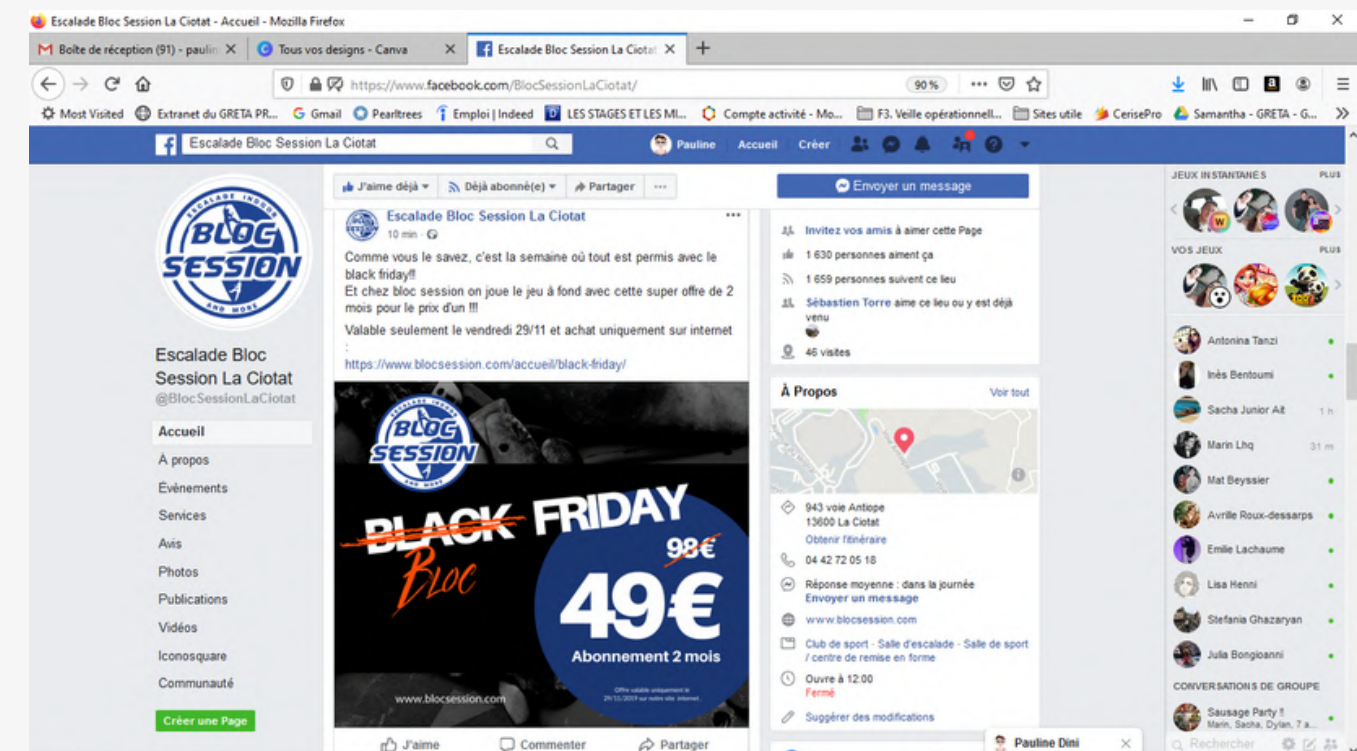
Escalade Bloc Session La Ciotat - Accueil - Mozilla Firefox

Boîte de réception (91) - paulin | Tous vos designs - Canva | Escalade Bloc Session La Ciotat

https://www.facebook.com/BlocSessionLaCiotat/ 90 %

Most Visited | Extranet du GRETA PR... | Gmail | Pearltrees | Emploi | Indeed | LES STAGES ET LES MI... | Compte activité - Mo... | F3. Veille opérationnell... | Sites utile | CerisePro | Samantha - GRETA - G...

Escalade Bloc Session La Ciotat | Pauline | Accueil | Créer

ESCALADE INDOOR BLOC SESSION AND MORE

Escalade Bloc Session La Ciotat
@BlocSessionLaCiotat

Accueil
À propos
Évènements
Services
Avis
Photos
Publications
Vidéos
Iconosquare
Communauté

Créer une Page

J'aime déjà | Déjà abonné(e) | Partager | ···

Escalade Bloc Session La Ciotat
10 min ·

Comme vous le savez, c'est la semaine où tout est permis avec le black friday!!
Et chez bloc session on joue le jeu à fond avec cette super offre de 2 mois pour le prix d'un !!!

Valable seulement le vendredi 29/11 et achat uniquement sur internet :
https://www.blocsession.com/accueil/black-friday/

ESCALADE INDOOR BLOC SESSION AND MORE
BLACK FRIDAY
Bloc
98€
49€
Abonnement 2 mois
www.blocsession.com
Offre valable uniquement le 29/11/2019 sur notre site internet.

J'aime | Commenter | Partager

Envoyer un message

Invitez vos amis à aimer cette Page
1 630 personnes aiment ça
1 659 personnes suivent ce lieu
Sébastien Torre aime ce lieu ou y est déjà venu
46 visites

À Propos | Voir tout

943 voie Antiope
13600 La Ciotat
Obtenir l'itinéraire
04 42 72 05 18
Réponse moyenne : dans la journée
Envoyer un message
www.blocsession.com
Club de sport · Salle d'escalade · Salle de sport / centre de remise en forme
Ouvre à 12:00
Fermé
Suggérer des modifications

JEUX INSTANTANÉS PLUS
VOS JEUX PLUS

Antonina Tanzi
Inès Bentoumi
Sacha Junior Ait 1 h
Marin Lhq 31 m
Mat Beyssier
Avrille Roux-dessarps
Emilie Lachaume
Lisa Henni
Stefania Ghazaryan
Julia Bongioanni

CONVERSATIONS DE GROUPE
Sausage Party !!
Marin, Sacha, Dylan, 7 a...
Rechercher

Pauline Dini